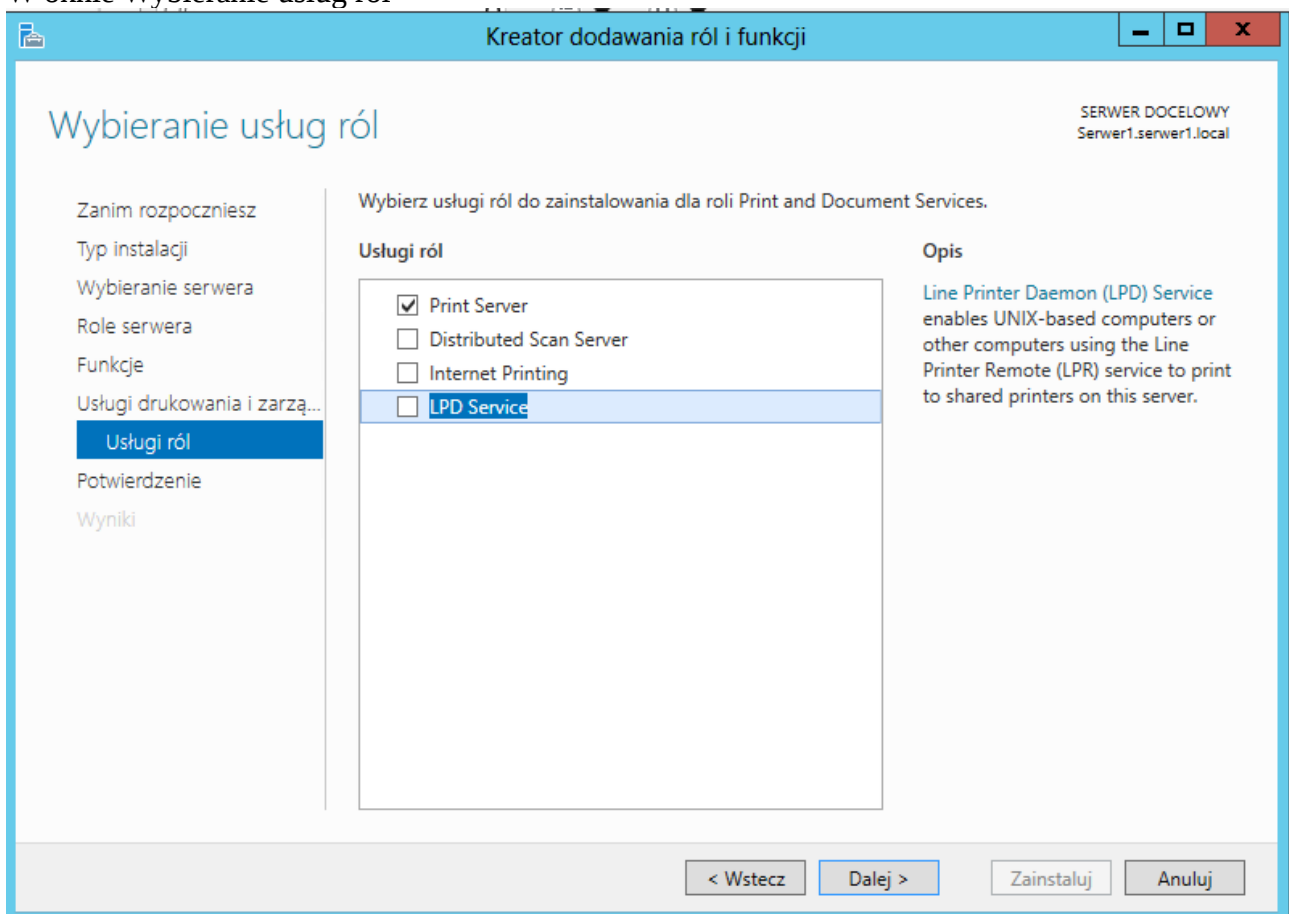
W oknie Wybieranie usług ról

Kreator dodawania ról i funkcji

Wybieranie usług ról

SERWER DOCELOWY
Serwer1.serwer1.local

Zanim rozpoczniesz
Typ instalacji
Wybieranie serwera
Role serwera
Funkcje
Usługi drukowania i zarzą...
Usługi ról
Potwierdzenie
Wyniki

Wybierz usługi ról do zainstalowania dla roli Print and Document Services.

Usługi ról

Print Server
Distributed Scan Server
Internet Printing
LPD Service

Opis

Line Printer Daemon (LPD) Service enables UNIX-based computers or other computers using the Line Printer Remote (LPR) service to print to shared printers on this server.

< Wstecz
Dalej >
Zainstaluj
Anuluj